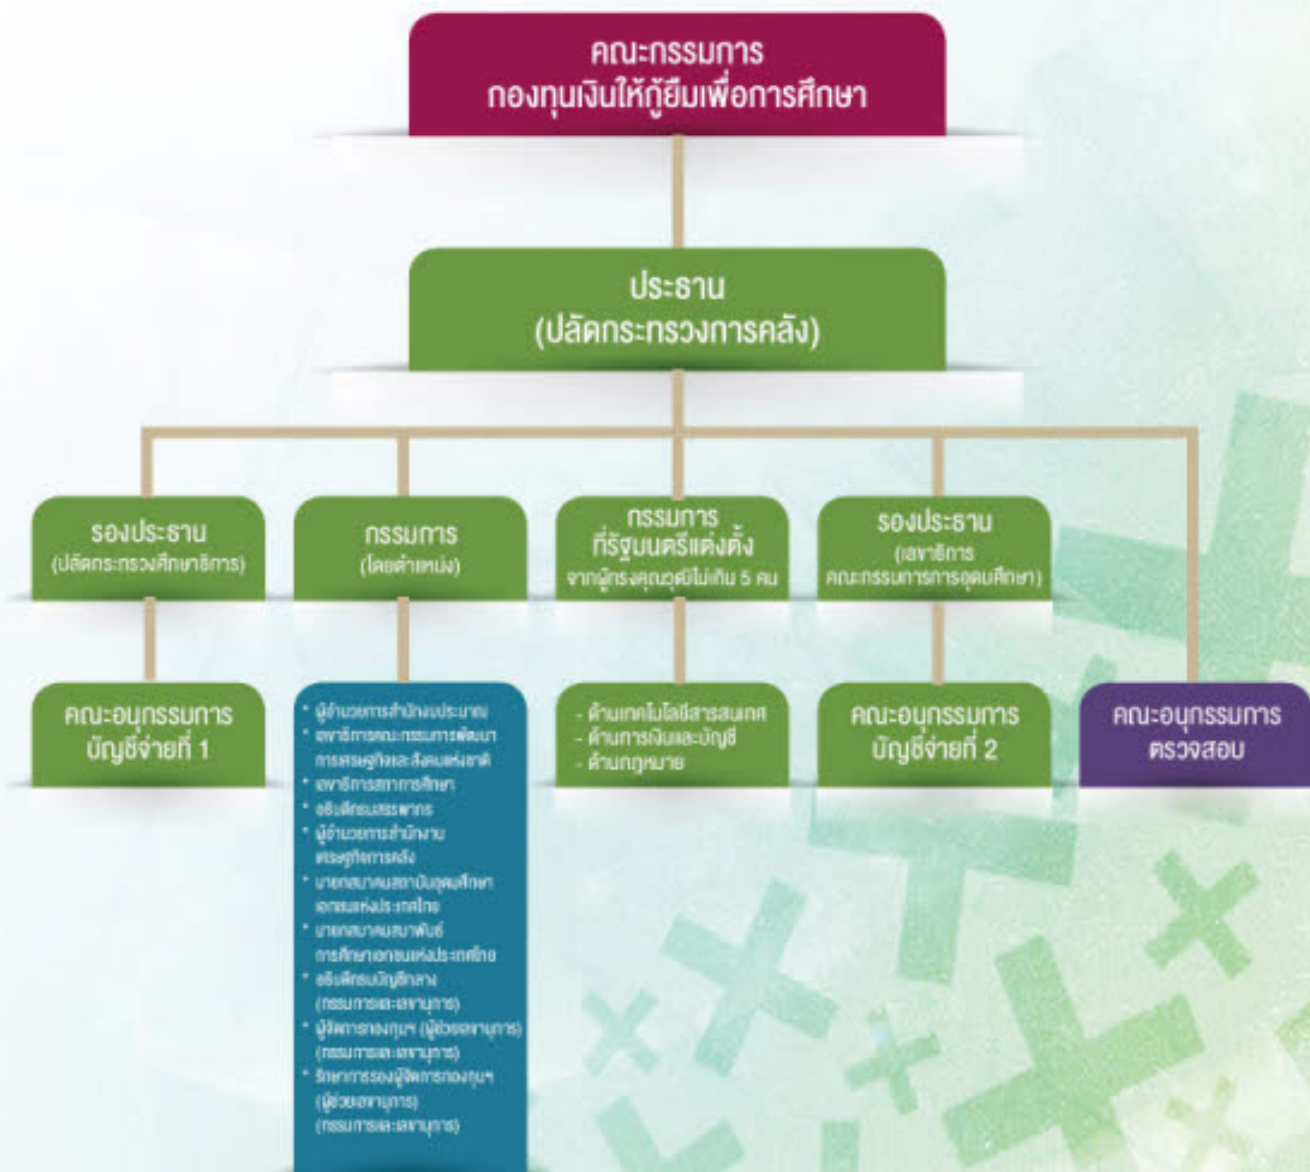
คณะกรรมการ
กองทุนเงินให้กู้ยืมเพื่อการศึกษา

ประธาน
(ปลัดกระทรวงการคลัง)

รองประธาน
(ปลัดกระทรวงศึกษาธิการ)

กรรมการ
(โดยตำแหน่ง)

กรรมการ
ที่รัฐมนตรีแต่งตั้ง
จากผู้ทรงคุณวุฒิไม่เกิน 5 คน

รองประธาน
(เลขาธิการ
คณะกรรมการการอุดมศึกษา)

คณะอนุกรรมการ
บัญชีจ่ายที่ 1

* ผู้อำนวยการสำนักงบประมาณ
* เลขาธิการคณะกรรมการพัฒนาการเศรษฐกิจและสังคมแห่งชาติ
* เลขาธิการสภาการศึกษา
* อธิบดีกรมสรรพากร
* ผู้อำนวยการสำนักงานเศรษฐกิจการคลัง
* นายกสมาคมสถาบันอุดมศึกษาเอกชนแห่งประเทศไทย
* นายกสมาคมสมาพันธ์การศึกษาเอกชนแห่งประเทศไทย
* อธิบดีกรมบัญชีกลาง (กรรมการและเลขานุการ)
* ผู้จัดการกองทุนฯ (ผู้ช่วยเลขานุการ) (กรรมการและเลขานุการ)
* รักษาการรองผู้จัดการกองทุนฯ (ผู้ช่วยเลขานุการ) (กรรมการและเลขานุการ)

- ด้านเทคโนโลยีสารสนเทศ
- ด้านการเงินและบัญชี
- ด้านกฎหมาย

คณะอนุกรรมการ
บัญชีจ่ายที่ 2

คณะอนุกรรมการ
ตรวจสอบ